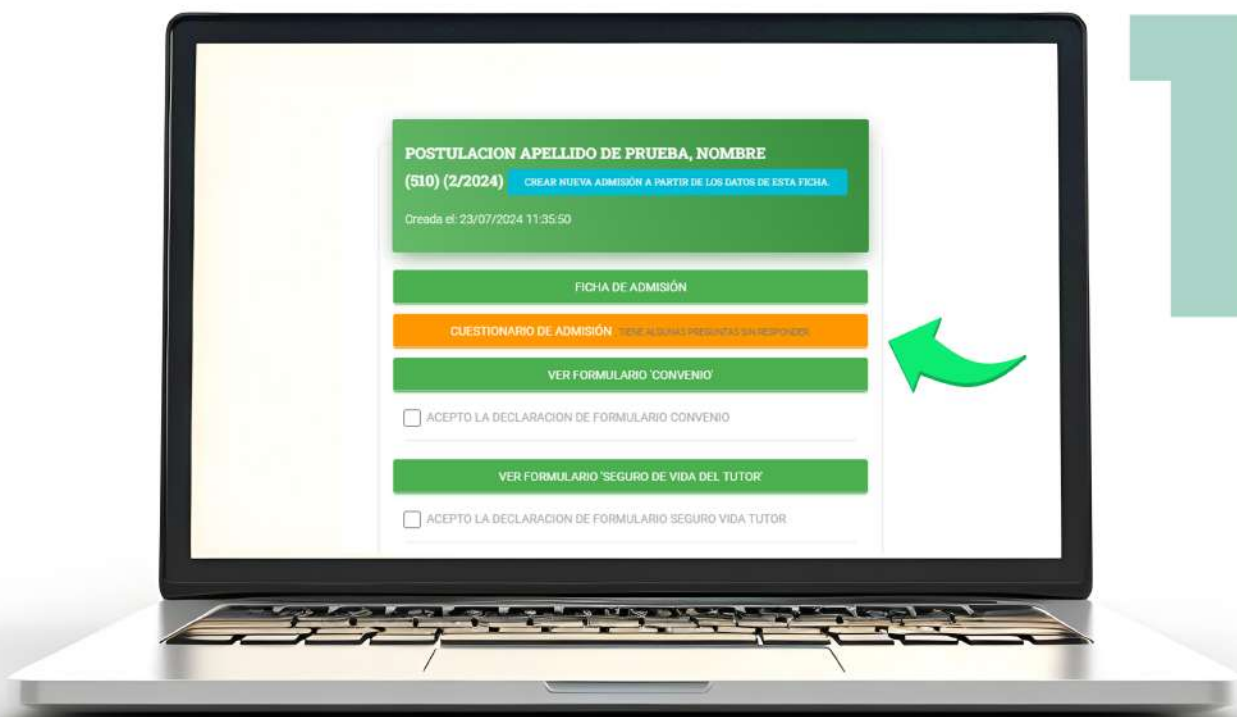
POSTULACION APELLIDO DE PRUEBA, NOMBRE

(510) (2/2024) CREAR NUEVA ADMISIÓN A PARTIR DE LOS DATOS DE ESTA FICHA.

Creada el: 23/07/2024 11:35:50

FICHA DE ADMISIÓN

CUESTIONARIO DE ADMISIÓN TIENE ALGUNAS PREGUNTAS SIN RESPONDER

VER FORMULARIO 'CONVENIO'

ACEPTO LA DECLARACION DE FORMULARIO CONVENIO

VER FORMULARIO 'SEGURO DE VIDA DEL TUTOR'

ACEPTO LA DECLARACION DE FORMULARIO SEGURO VIDA TUTOR